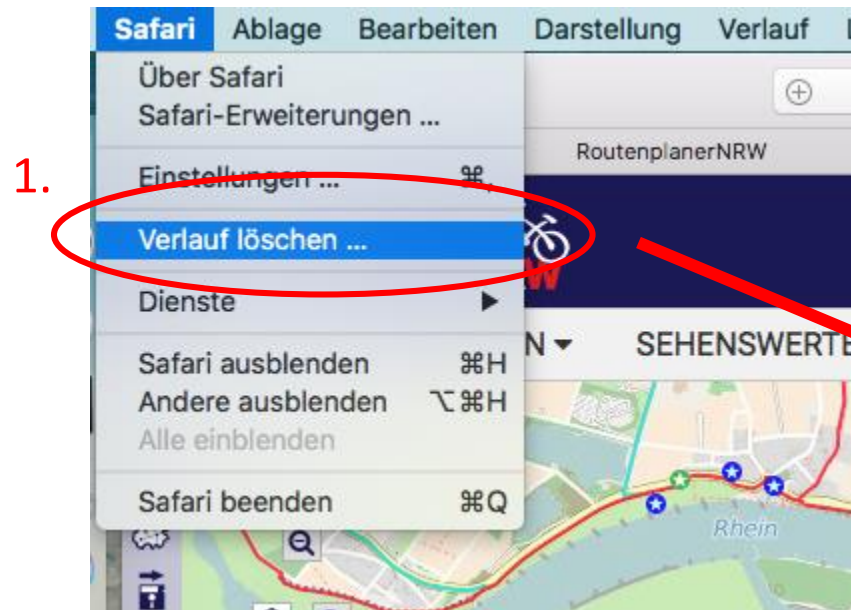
Safari Ablage Bearbeiten Darstellung Verlauf

Über Safari
Safari-Erweiterungen ...

1.

Einstellungen ... ⌘,

Verlauf löschen ...

Dienste ▶

Safari ausblenden ⌘H
Andere ausblenden ⌥⌘H
Alle einblenden

Safari beenden ⌘Q

RoutenplanerNRW

N ▾ SEHENSWERTE

Rhein